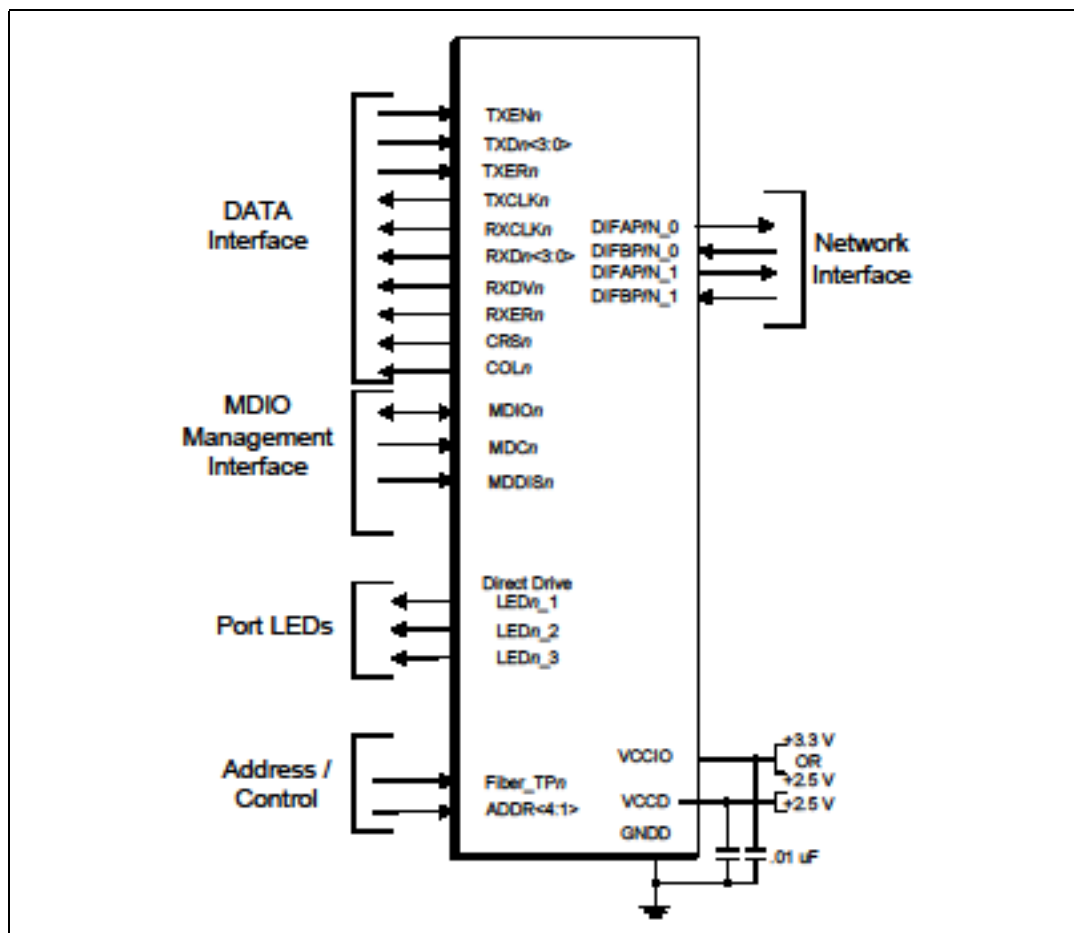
DATA Interface

TXENn
TXDn<3:0>
TXERn
TXCLKn
RXCLKn
RXDn<3:0>
RXDVn
RXERn
CRSn
COLn

DIFAP/N_0
DIFBP/N_0
DIFAP/N_1
DIFBP/N_1

Network Interface

MDIO Management Interface

MDIOn
MDCn
MDDISn

Port LEDs

Direct Drive
LEDn_1
LEDn_2
LEDn_3

Address / Control

Fiber_TPn
ADDR<4:1>

VCCIO
VCCD
GNDD

+3.3 V
OR
+2.5 V
+2.5 V
.01 uF